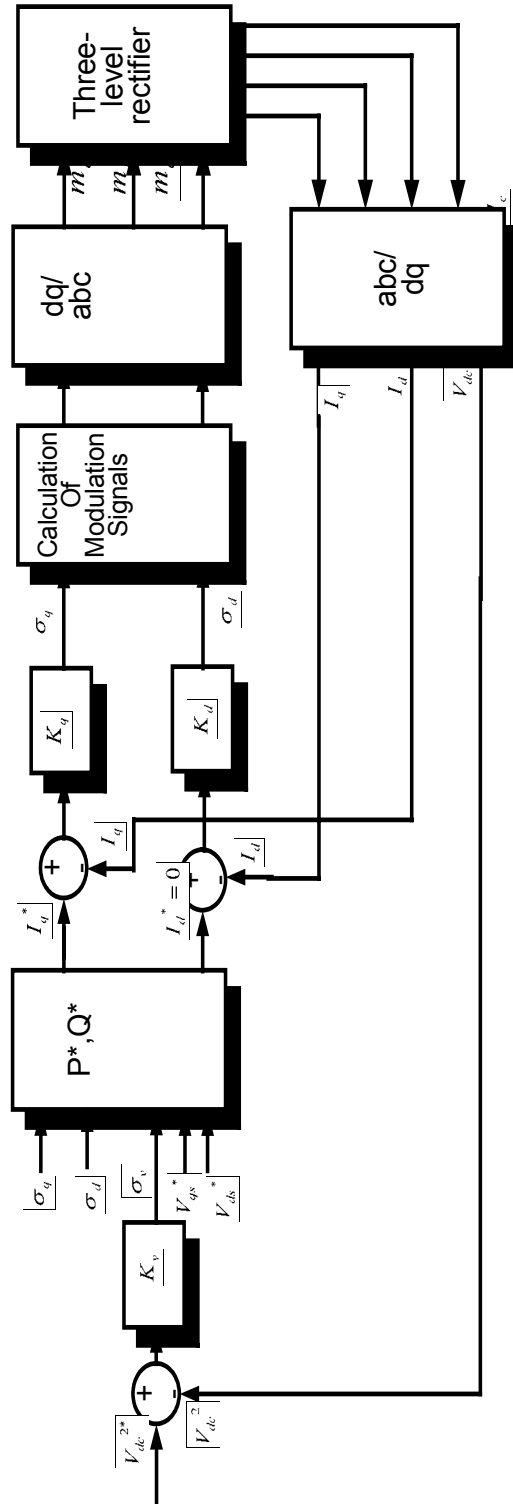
Three-level rectifier

$m$

$m$

$m$

dq/abc

abc/dq

$I_c$

Calculation Of Modulation Signals

$I_q$

$I_d$

$V_{dc}$

$\sigma_q$

$\sigma_d$

$K_q$

$K_d$

+

-

$I_q$

$I_q^*$

+

-

$I_d^* = 0$

$I_d$

P*,Q*

$\sigma_q$

$\sigma_d$

$\sigma_v$

$V_{qs}^*$

$V_{ds}^*$

$K_v$

+

-

$V_{dc}^{2*}$

$V_{dc}^2$